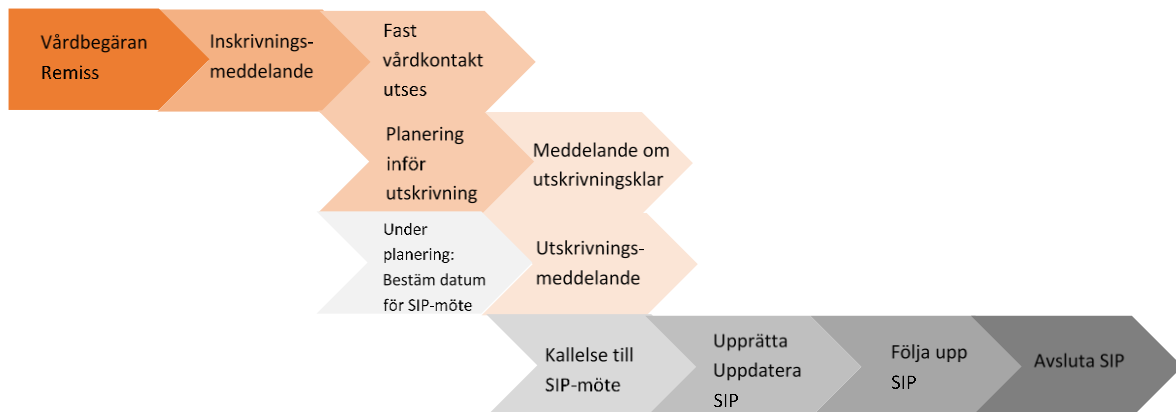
Vårdbegäran
Remiss

Inskrivnings-
meddelande

Fast
vårdkontakt
utses

Planering
inför
utskrivning

Meddelande om
utskrivningsklar

Under
planering:
Bestäm datum
för SIP-möte

Utskrivnings-
meddelande

Kallelse till
SIP-möte

Upprätta
Uppdatera
SIP

Följa upp
SIP

Avsluta SIP